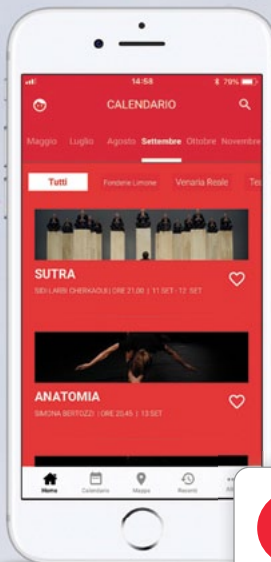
14:58
79%

CALENDARIO

Maggio Luglio Agosto Settembre Ottobre Novembre

Tutti Fonderie Limone Venaria Reale Te

SUTRA
SIDI LARBI CHERKAOUI | ORE 21,00 | 11 SET - 12 SET

ANATOMIA
SIMONA BERTOZZI | ORE 20,45 | 13 SET

Home Calendario Mappa Recenti